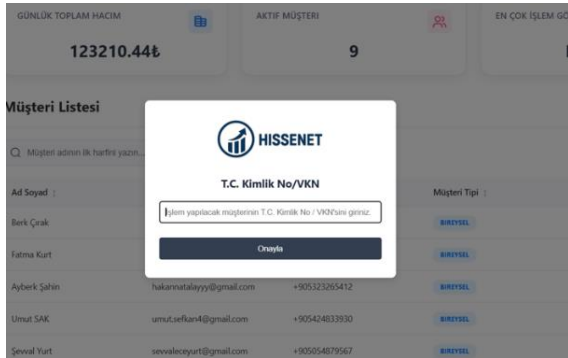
GÜNLÜK TOPLAM HACIM

123210.44₺

AKTİF MÜŞTERİ

9

EN ÇOK İŞLEM G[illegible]

Müşteri Listesi

Müşteri adının ilk harfini yazın...

Ad Soyad

Müşteri Tipi

Berk Çırak

BIREYSEL

Fatma Kurt

BIREYSEL

Ayberk Şahin

hakannatalayyy@gmail.com

+905323265412

BIREYSEL

Umut SAK

umut.sefkan4@gmail.com

+905424833930

BIREYSEL

Şevval Yurt

sevvaleceyurt@gmail.com

+905054879567

BIREYSEL

HISSENET

T.C. Kimlik No/VKN

İşlem yapılacak müşterinin T.C. Kimlik No / VKN'sini giriniz.

Onayla